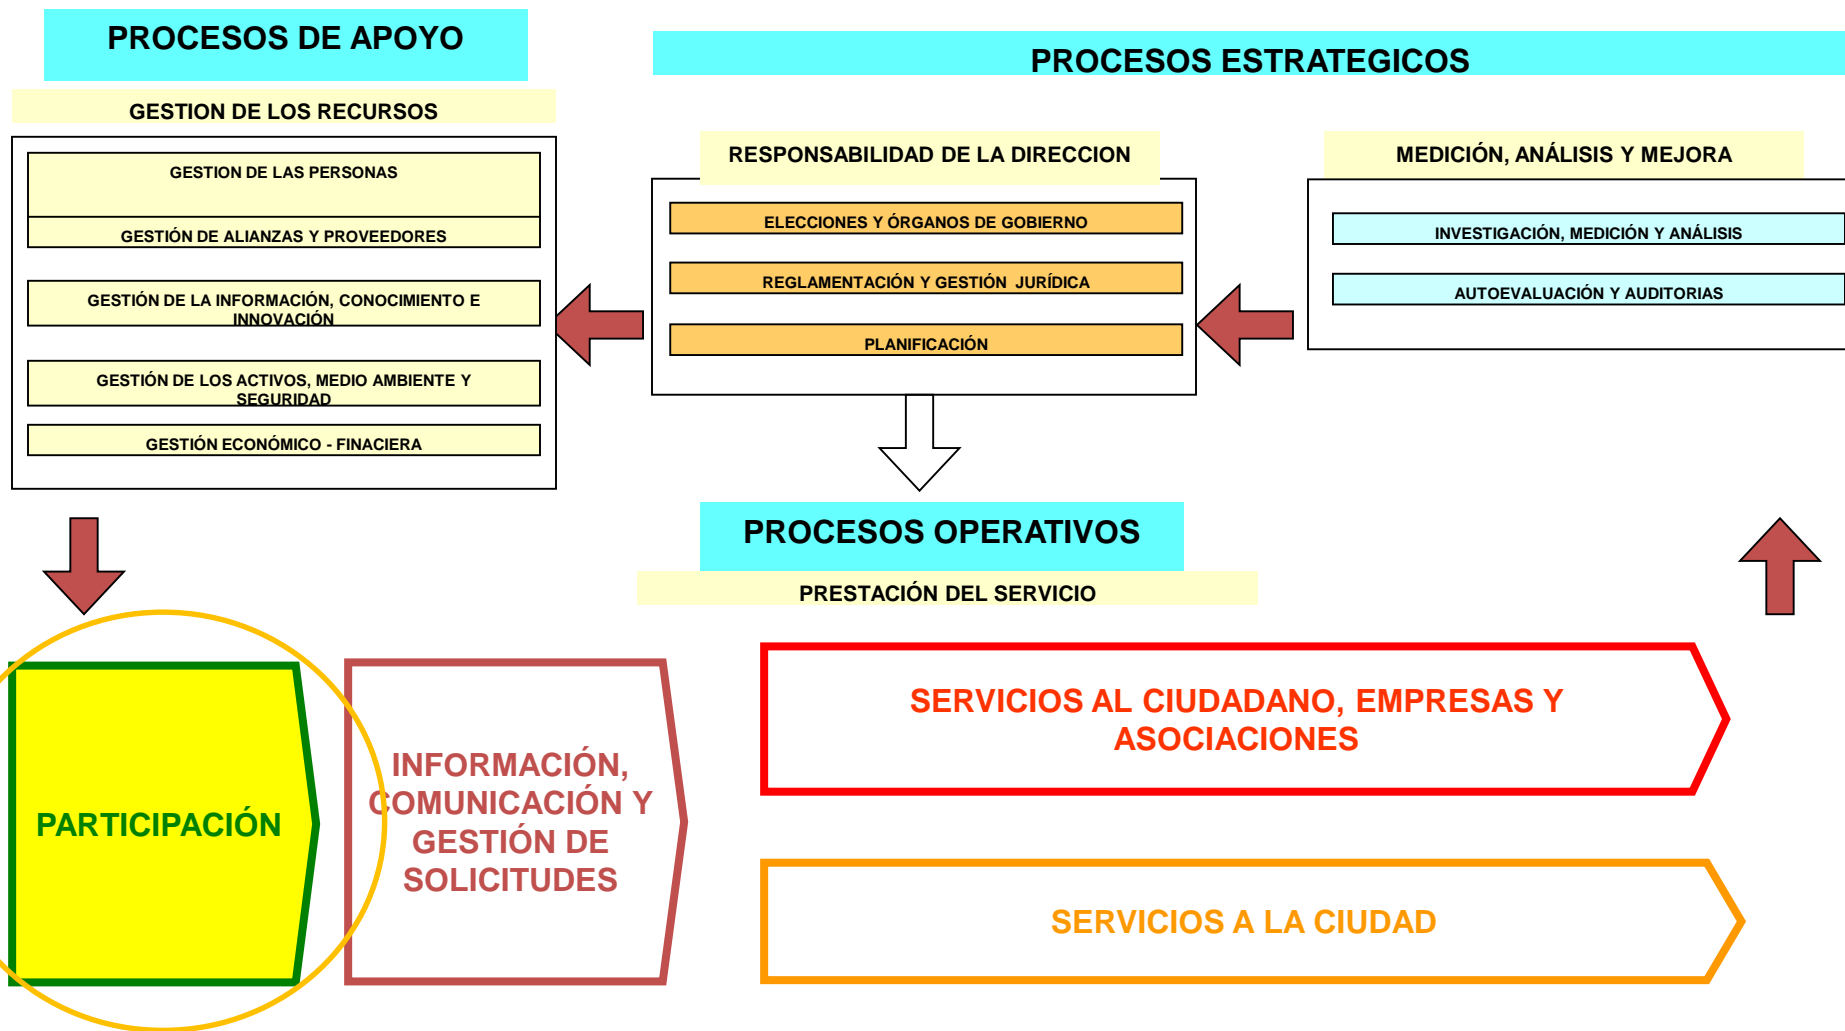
PROCESOS DE APOYO

GESTION DE LOS RECURSOS

GESTION DE LAS PERSONAS

GESTIÓN DE ALIANZAS Y PROVEEDORES

GESTIÓN DE LA INFORMACIÓN, CONOCIMIENTO E INNOVACIÓN

GESTIÓN DE LOS ACTIVOS, MEDIO AMBIENTE Y SEGURIDAD

GESTIÓN ECONÓMICO - FINACIERA

PROCESOS ESTRATEGICOS

RESPONSABILIDAD DE LA DIRECCION

ELECCIONES Y ÓRGANOS DE GOBIERNO

REGLAMENTACIÓN Y GESTIÓN JURÍDICA

PLANIFICACIÓN

MEDICIÓN, ANÁLISIS Y MEJORA

INVESTIGACIÓN, MEDICIÓN Y ANÁLISIS

AUTOEVALUACIÓN Y AUDITORIAS

PROCESOS OPERATIVOS

PRESTACIÓN DEL SERVICIO

PARTICIPACIÓN

INFORMACIÓN, COMUNICACIÓN Y GESTIÓN DE SOLICITUDES

SERVICIOS AL CIUDADANO, EMPRESAS Y ASOCIACIONES

SERVICIOS A LA CIUDAD